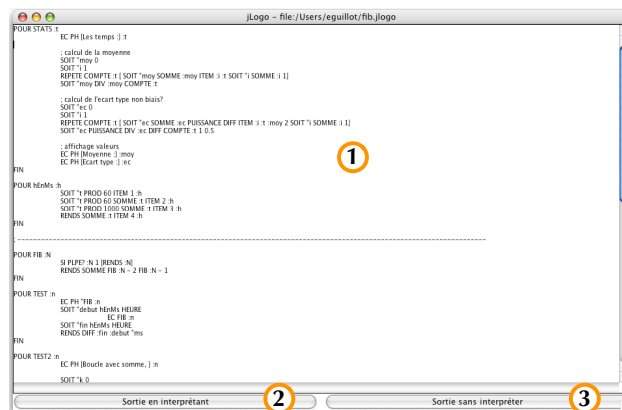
jLogo – file:/Users/eguillot/fib.jlogo

POUR STATS :t
EC PH [Les temps :] :t

; calcul de la moyenne
SOIT "moy 0
SOIT "i 1
REPETE COMPTE :t [ SOIT "moy SOMME :moy ITEM :i :t SOIT "i SOMME :i 1]
SOIT "moy DIV :moy COMPTE :t

; calcul de l'ecart type non biais?
SOIT "ec 0
SOIT "i 1
REPETE COMPTE :t [ SOIT "ec SOMME :ec PUISSANCE DIFF ITEM :i :t :moy 2 SOIT "i SOMME :i 1]
SOIT "ec PUISSANCE DIV :ec DIFF COMPTE :t 1 0.5

; affichage valeurs
EC PH [Moyenne :] :moy
EC PH [Ecart type :] :ec
FIN

POUR hEnMs :h
SOIT "t PROD 60 ITEM 1 :h
SOIT "t PROD 60 SOMME :t ITEM 2 :h
SOIT "t PROD 1000 SOMME :t ITEM 3 :h
RENDS SOMME :t ITEM 4 :h
FIN

; -----------------------------------------------------------

POUR FIB :N
SI PLPE? :N 1 [RENDS :N]
RENDS SOMME FIB :N – 2 FIB :N – 1
FIN

POUR TEST :n
EC PH "FIB :n
SOIT "debut hEnMs HEURE
EC FIB :n
SOIT "fin hEnMs HEURE
RENDS DIFF :fin :debut "ms
FIN

POUR TEST2 :n
EC PH [Boucle avec somme, ] :n

SOIT "k 0

1

Sortie en interprétant
2
Sortie sans interpréter
3